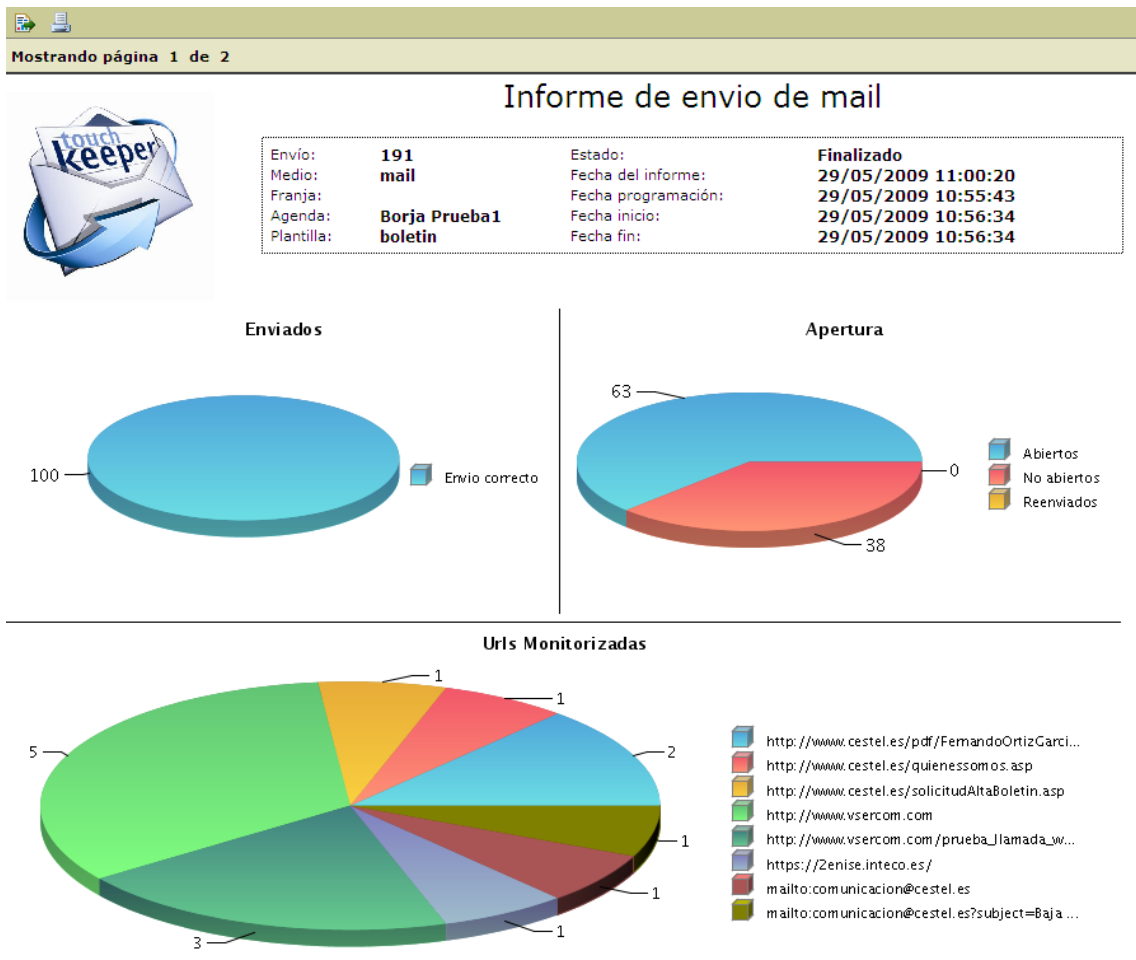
Mostrando página 1 de 2

touch keeper

Informe de envio de mail

| | | | |
|---|---|---|---|
| Envío: | 191 | Estado: | Finalizado |
| Medio: | mail | Fecha del informe: | 29/05/2009 11:00:20 |
| Franja: | | Fecha programación: | 29/05/2009 10:55:43 |
| Agenda: | Borja Prueba1 | Fecha inicio: | 29/05/2009 10:56:34 |
| Plantilla: | boletin | Fecha fin: | 29/05/2009 10:56:34 |

Enviados

100

Envio correcto

Apertura

63
0
38

Abiertos
No abiertos
Reenviados

Urls Monitorizadas

1
1
5
2
1
1
3
1

http://www.cestel.es/pdf/FernandoOrtizGarci...
http://www.cestel.es/quienessomos.asp
http://www.cestel.es/solicitudAltaBoletin.asp
http://www.vsercom.com
http://www.vsercom.com/prueba_llamada_w...
https://2enise.inteco.es/
mailto:comunicacion@cestel.es
mailto:comunicacion@cestel.es?subject=Baja ...